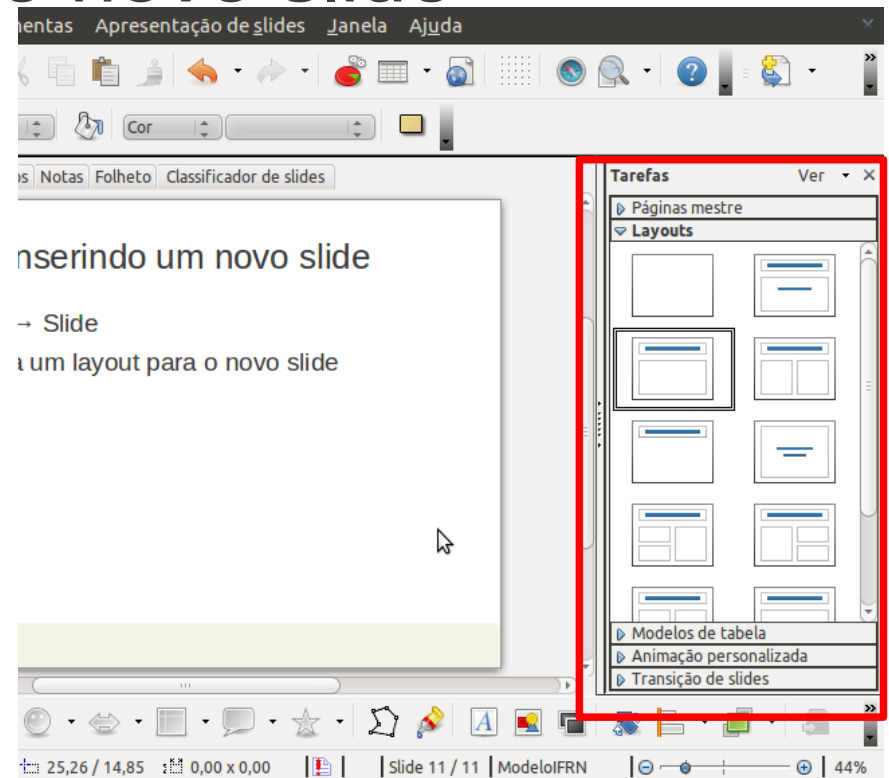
nentas Apresentação de slides Janela Ajuda

Cor

os Notas Folheto Classificador de slides

nserindo um novo slide

→ Slide

a um layout para o novo slide

Tarefas Ver

Páginas mestre

Layouts

Modelos de tabela

Animação personalizada

Transição de slides

25,26 / 14,85 0,00 x 0,00 Slide 11 / 11 ModeloIFRN 44%